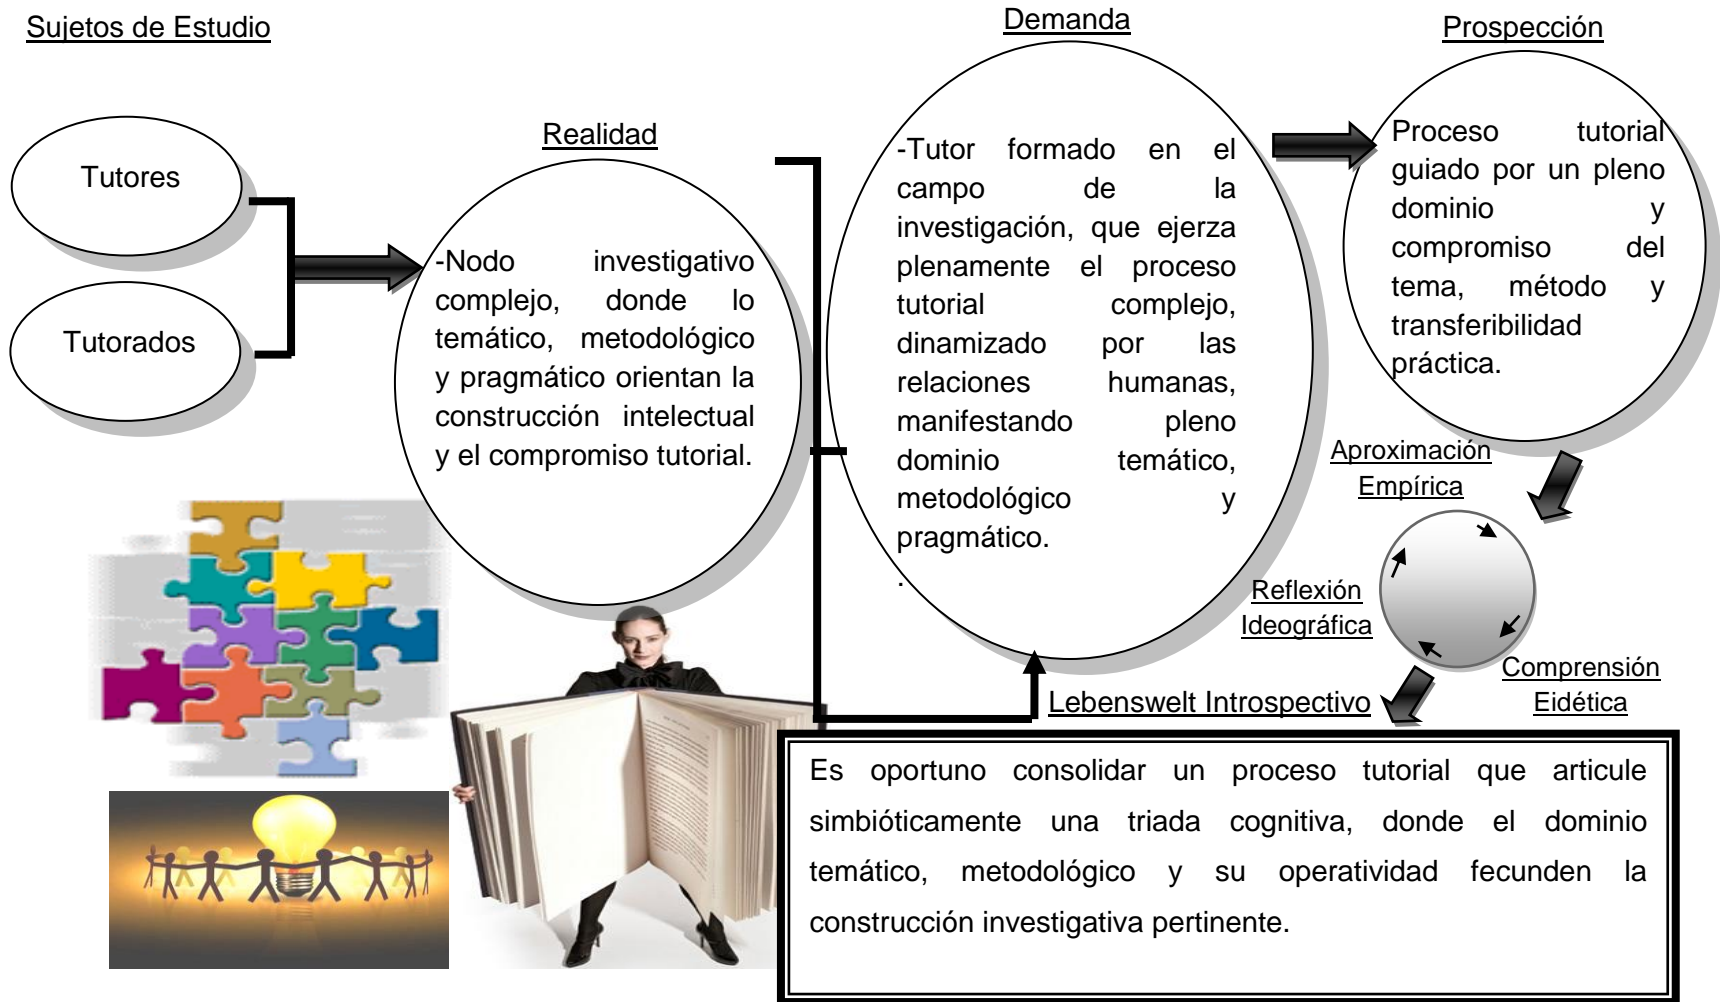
Sujetos de Estudio

Tutores

Tutorados

Realidad

-Nodo investigativo complejo, donde lo temático, metodológico y pragmático orientan la construcción intelectual y el compromiso tutorial.

Demanda

-Tutor formado en el campo de la investigación, que ejerza plenamente el proceso tutorial complejo, dinamizado por las relaciones humanas, manifestando pleno dominio temático, metodológico y pragmático.

.

Prospección

Proceso tutorial guiado por un pleno dominio y compromiso del tema, método y transferibilidad práctica.

Aproximación Empírica

Reflexión Ideográfica

Comprensión Eidética

Lebenswelt Introspectivo

Es oportuno consolidar un proceso tutorial que articule simbióticamente una triada cognitiva, donde el dominio temático, metodológico y su operatividad fecunden la construcción investigativa pertinente.